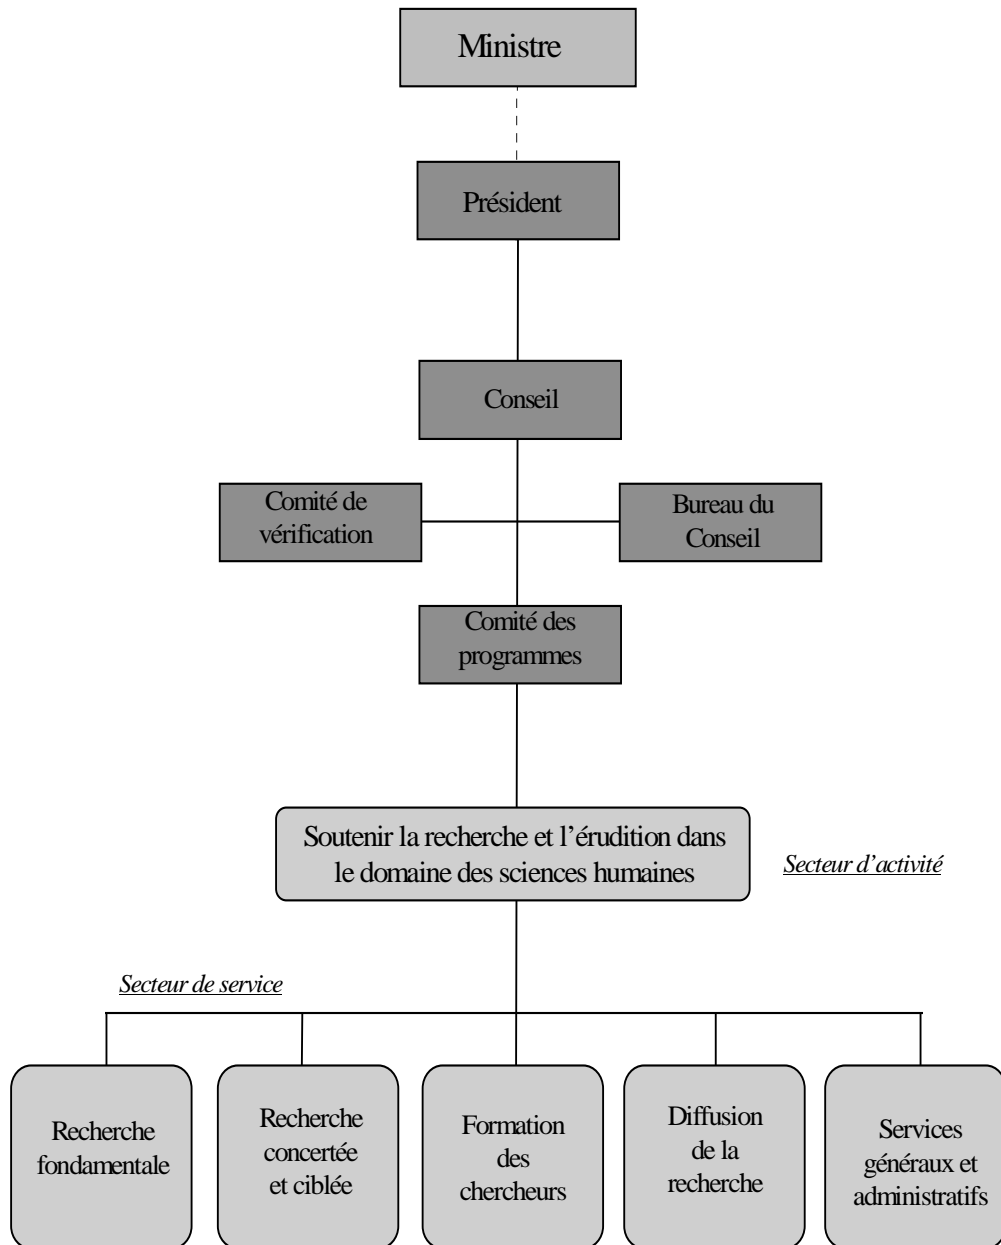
Ministre

Président

Conseil

Comité de vérification

Bureau du Conseil

Comité des programmes

Soutenir la recherche et l'érudition dans le domaine des sciences humaines

Secteur d'activité

Secteur de service

Recherche fondamentale

Recherche concertée et ciblée

Formation des chercheurs

Diffusion de la recherche

Services généraux et administratifs